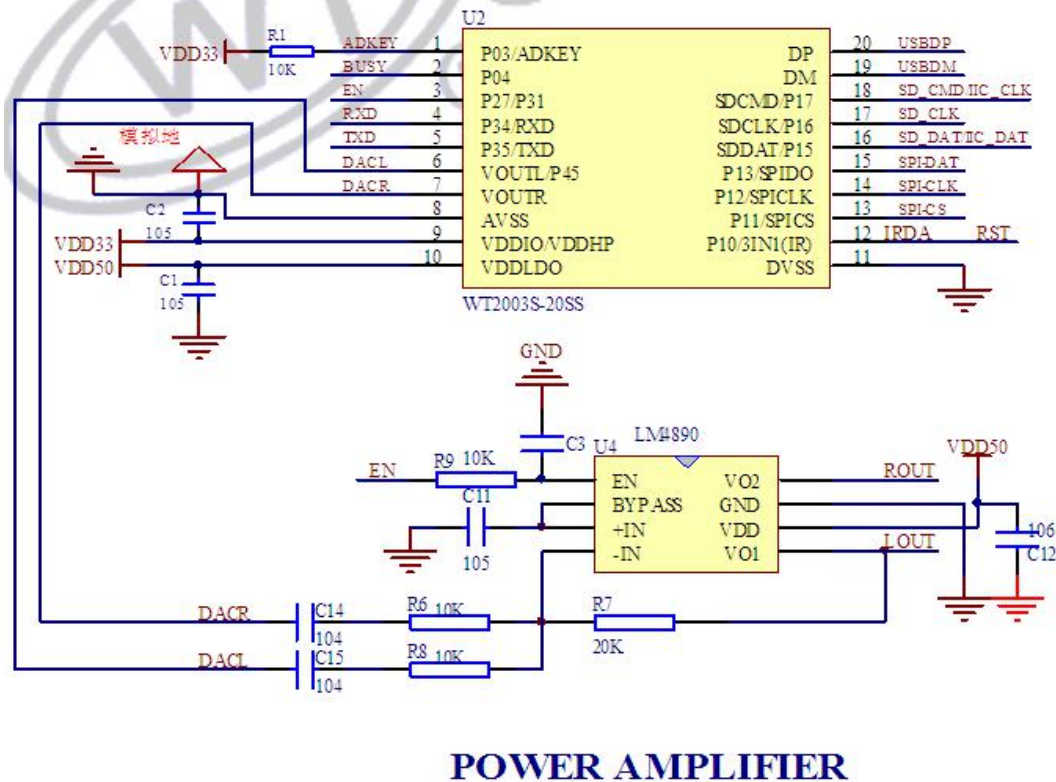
U2
VDD33
R1
10K
ADKEY
BUSY
EN
RXD
TXD
DACL
DACR
1 P03/ADKEY
2 P04
3 P27/P31
4 P34/RXD
5 P35/TXD
6 VOUTL/P45
7 VOUTR
8 AVSS
9 VDDIO/VDDHP
10 VDDLDO
DP 20 USBDP
DM 19 USBDM
SDCMD/P17 18 SD_CMD/IIC_CLK
SDCLK/P16 17 SD_CLK
SDDAT/P15 16 SD_DAT/IIC_DAT
P13/SPIDO 15 SPI-DAT
P12/SPICLK 14 SPI-CLK
P11/SPICS 13 SPI-CS
P10/3IN1(IR) 12 IRDA RST
DVSS 11
WT2003S-20SS
模拟地
C2
105
VDD33
VDD50
C1
105
GND
C3
U4
LM4890
VDD50
EN
R9 10K
C11
105
EN
BYPASS
+IN
-IN
VO2
GND
VDD
VO1
ROUT
LOUT
106
C12
DACR
C14
104
R6 10K
R7
20K
DACL
C15
104
R8 10K
POWER AMPLIFIER